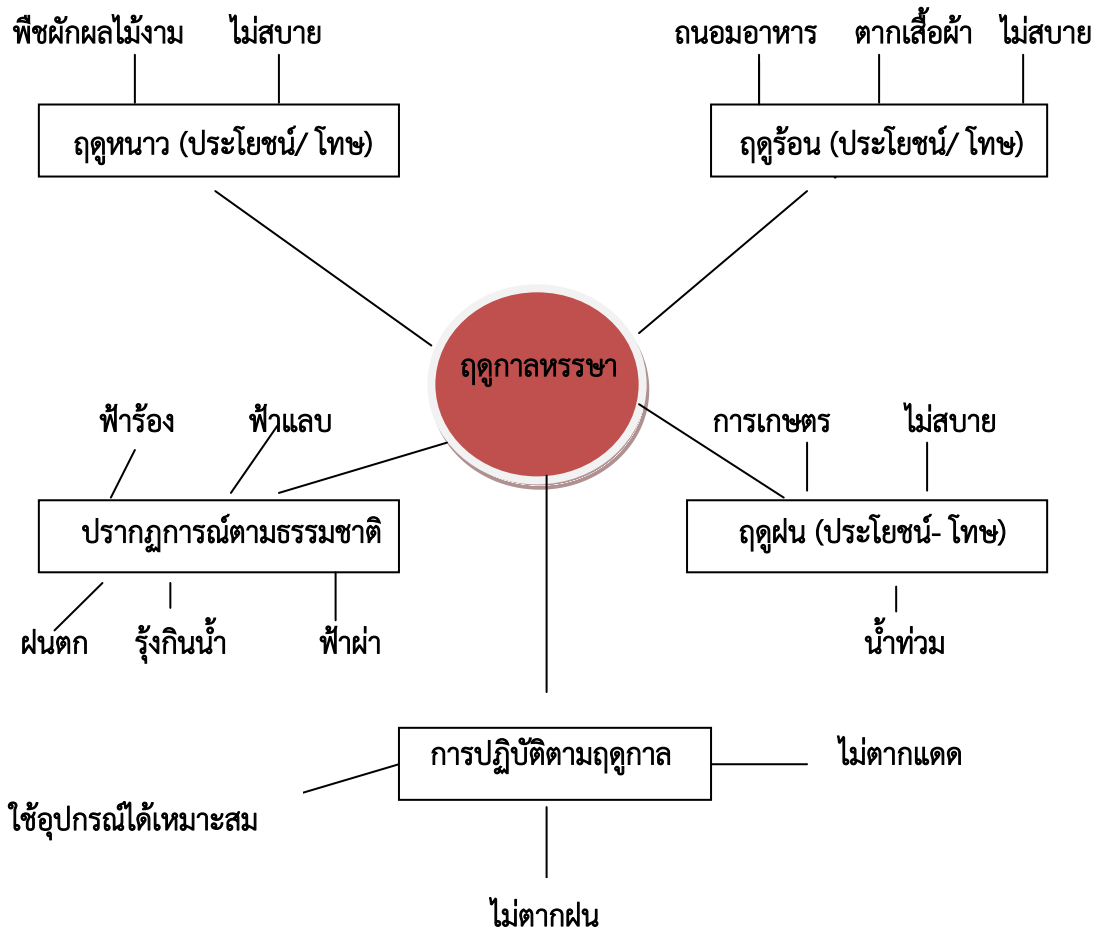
พืชผักผลไม้งาม ไม่สบาย

ฤดูหนาว (ประโยชน์/ โทษ)

ถนอมอาหาร ตากเสื้อผ้า ไม่สบาย

ฤดูร้อน (ประโยชน์/ โทษ)

ฤดูกาลหรรษา

ฟ้าร้อง ฟ้าแลบ

ปรากฏการณ์ตามธรรมชาติ

ฝนตก รุ้งกินน้ำ ฟ้าผ่า

การเกษตร ไม่สบาย

ฤดูฝน (ประโยชน์- โทษ)

น้ำท่วม

การปฏิบัติตามฤดูกาล

ไม่ตากแดด

ใช้อุปกรณ์ได้เหมาะสม

ไม่ตากฝน